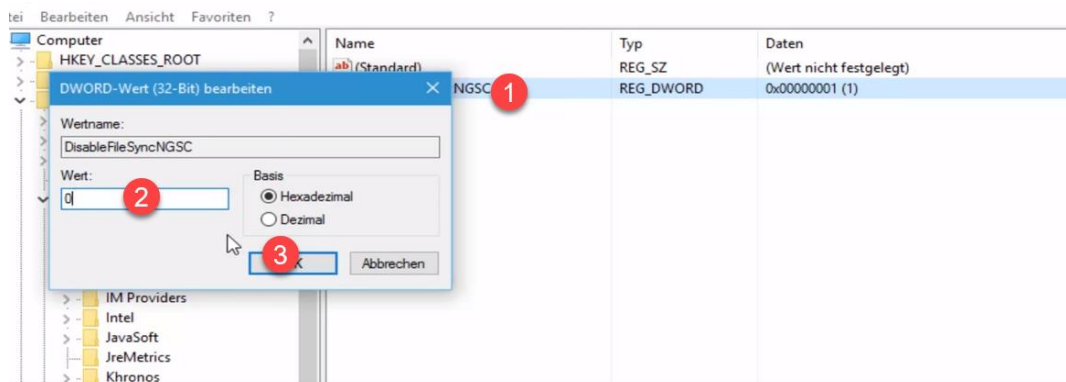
tei Bearbeiten Ansicht Favoriten ?

Computer
HKEY_CLASSES_ROOT

Name | Typ | Daten
(Standard) | REG_SZ | (Wert nicht festgelegt)
NGSC | REG_DWORD | 0x00000001 (1)

1

DWORD-Wert (32-Bit) bearbeiten ×

Wertname:
DisableFileSyncNGSC

Wert:
0

2

Basis
Hexadezimal
Dezimal

3

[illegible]K
Abbrechen

IM Providers
Intel
JavaSoft
JreMetrics
Khronos